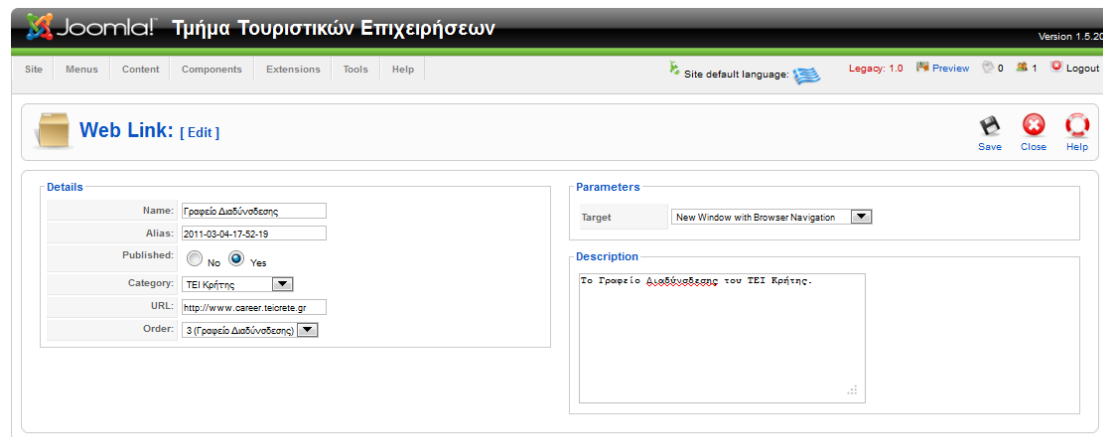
Joomla! Τμήμα Τουριστικών Επιχειρήσεων

Version 1.5.20

Site Menus Content Components Extensions Tools Help

Site default language:

Legacy: 1.0 Preview 0 1 Logout

Web Link: [ Edit ]

Save Close Help

Details

| | |
|---|---|
| Name: | Γραφείο Διαδύνσδεσης |
| Alias: | 2011-03-04-17-52-19 |
| Published: | No Yes |
| Category: | ΤΕΙ Κρήτης |
| URL: | http://www.career.teicrete.gr |
| Order: | 3 (Γραφείο Διαδύνσδεσης) |

Parameters

| | |
|---|---|
| Target | New Window with Browser Navigation |

Description

Το Γραφείο Διαδύνσδεσης του ΤΕΙ Κρήτης.